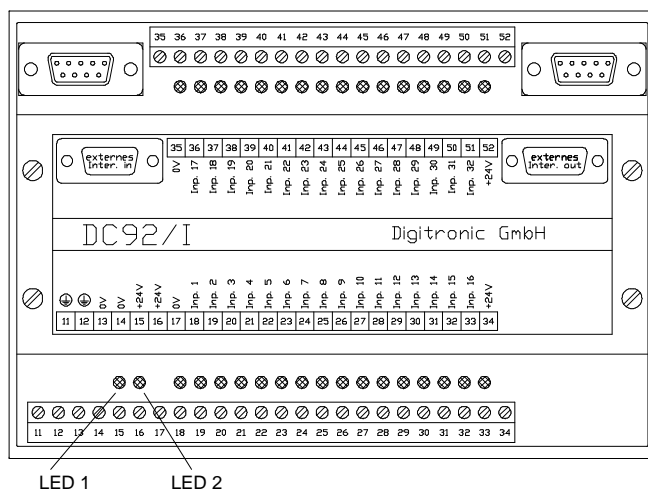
35 36 37 38 39 40 41 42 43 44 45 46 47 48 49 50 51 52

externes Inter. in

| 35 | 36 | 37 | 38 | 39 | 40 | 41 | 42 | 43 | 44 | 45 | 46 | 47 | 48 | 49 | 50 | 51 | 52 |
|---|---|---|---|---|---|---|---|---|---|---|---|---|---|---|---|---|---|
| 0V | Inp. 17 | Inp. 18 | Inp. 19 | Inp. 20 | Inp. 21 | Inp. 22 | Inp. 23 | Inp. 24 | Inp. 25 | Inp. 26 | Inp. 27 | Inp. 28 | Inp. 29 | Inp. 30 | Inp. 31 | Inp. 32 | +24V |

externes Inter. out

DC92/I

Digitronic GmbH

| ⏚ | ⏚ | 0V | 0V | +24V | +24V | 0V | Inp. 1 | Inp. 2 | Inp. 3 | Inp. 4 | Inp. 5 | Inp. 6 | Inp. 7 | Inp. 8 | Inp. 9 | Inp. 10 | Inp. 11 | Inp. 12 | Inp. 13 | Inp. 14 | Inp. 15 | Inp. 16 | +24V |
|---|---|---|---|---|---|---|---|---|---|---|---|---|---|---|---|---|---|---|---|---|---|---|---|
| 11 | 12 | 13 | 14 | 15 | 16 | 17 | 18 | 19 | 20 | 21 | 22 | 23 | 24 | 25 | 26 | 27 | 28 | 29 | 30 | 31 | 32 | 33 | 34 |

11 12 13 14 15 16 17 18 19 20 21 22 23 24 25 26 27 28 29 30 31 32 33 34

LED 1

LED 2